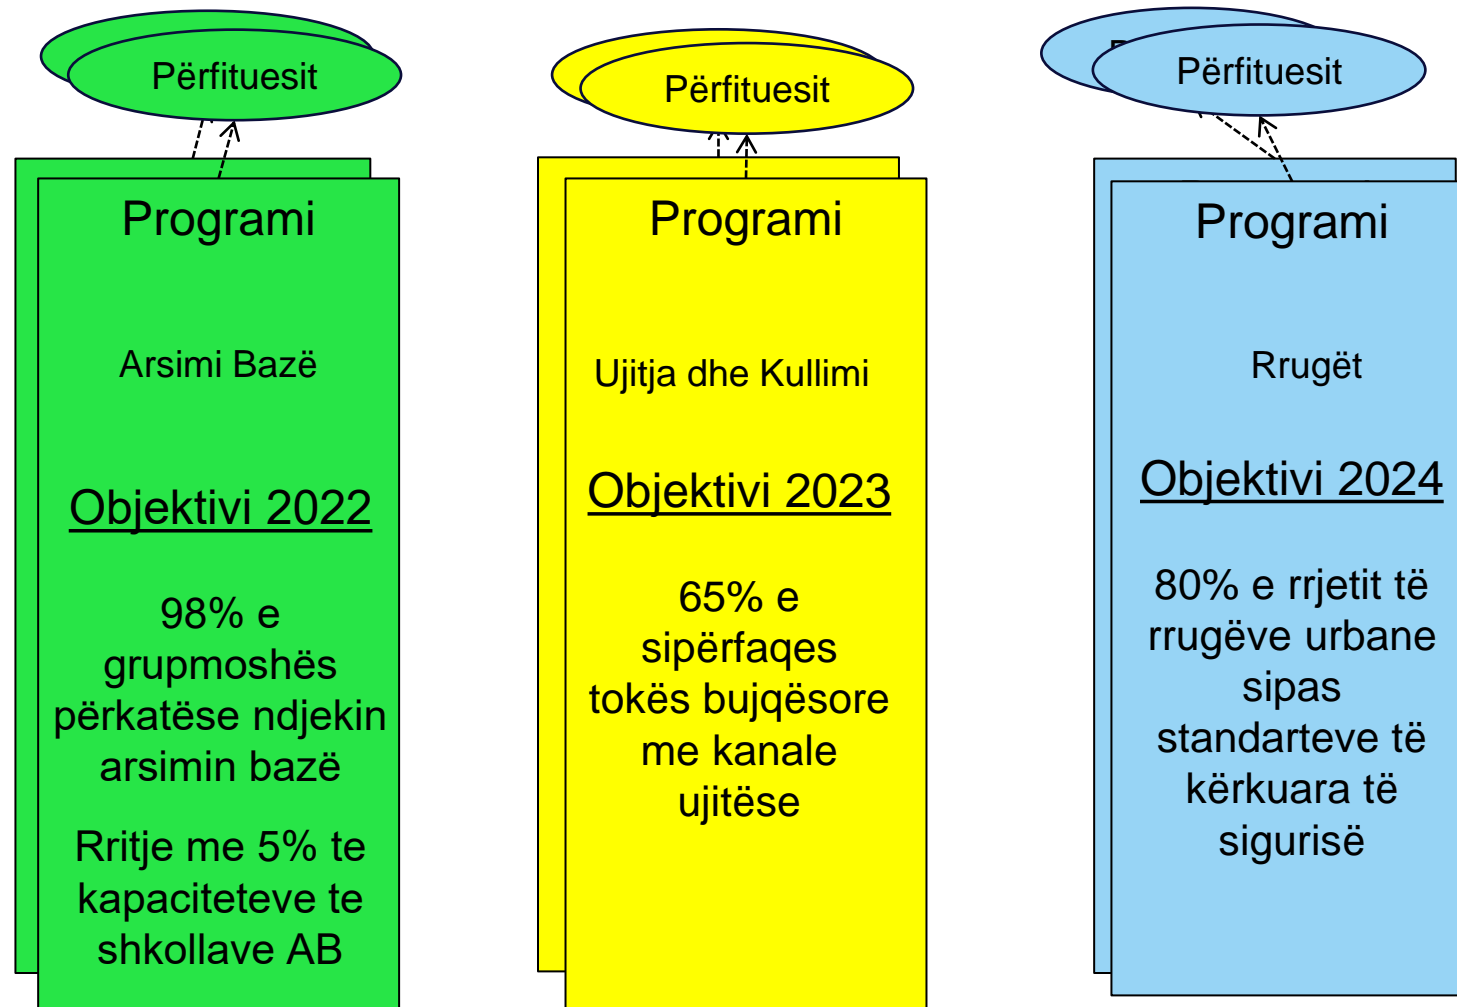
Përfituesit

Programi

Arsimi Bazë

Objektivi 2022

98% e grupmoshës përkatëse ndjekin arsimin bazë

Rritje me 5% te kapaciteteve te shkollave AB

Përfituesit

Programi

Ujitja dhe Kullimi

Objektivi 2023

65% e sipërfaqes tokës bujqësore me kanale ujitëse

Përfituesit

Programi

Rrugët

Objektivi 2024

80% e rrjetit të rrugëve urbane sipas standarteve të kërkuara të sigurisë